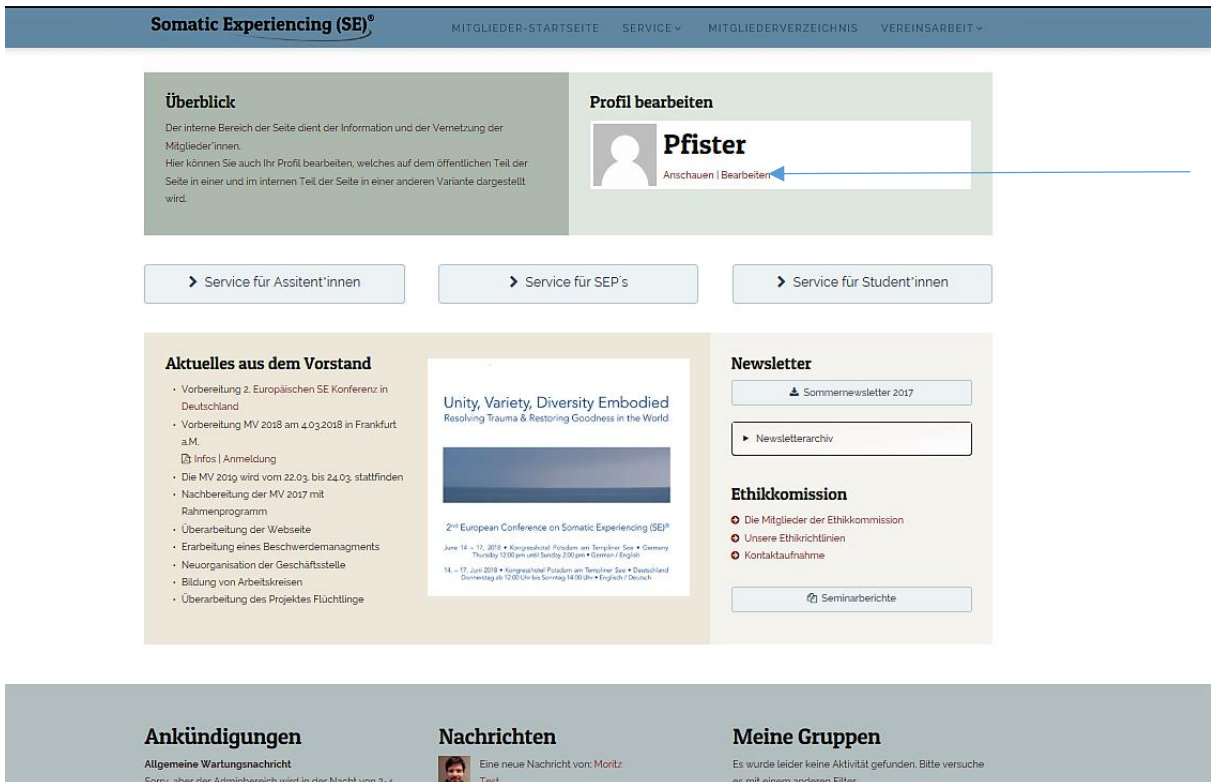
Somatic Experiencing (SE)®

MITGLIEDER-STARTSEITE SERVICE MITGLIEDERVERZEICHNIS VEREINSARBEIT

Überblick

Der interne Bereich der Seite dient der Information und der Vernetzung der Mitglieder*innen.
Hier können Sie auch Ihr Profil bearbeiten, welches auf dem öffentlichen Teil der Seite in einer und im internen Teil der Seite in einer anderen Variante dargestellt wird.

Profil bearbeiten

Pfister

Anschauen | Bearbeiten

Service für Assitent*innen

Service für SEP's

Service für Student*innen

Aktuelles aus dem Vorstand

- Vorbereitung 2. Europäischen SE Konferenz in Deutschland
- Vorbereitung MV 2018 am 4.03.2018 in Frankfurt a.M.
Infos | Anmeldung
- Die MV 2019 wird vom 22.03. bis 24.03. stattfinden
- Nachbereitung der MV 2017 mit Rahmenprogramm
- Überarbeitung der Webseite
- Erarbeitung eines Beschwerdemanagments
- Neuorganisation der Geschäftsstelle
- Bildung von Arbeitskreisen
- Überarbeitung des Projektes Flüchtlinge

Unity, Variety, Diversity Embodied
Resolving Trauma & Restoring Goodness in the World

2nd European Conference on Somatic Experiencing (SE)®

June 14 – 17, 2018 • Kongresshotel Potsdam am Templiner See • Germany
Thursday 12:00 pm until Sunday 2:00 pm • German / English

14. – 17. Juni 2018 • Kongresshotel Potsdam am Templiner See • Deutschland
Donnerstag ab 12:00 Uhr bis Sonntag 14:00 Uhr • Englisch / Deutsch

Newsletter

Sommernewsletter 2017

Newsletterarchiv

Ethikkomission

Die Mitglieder der Ethikkommission
Unsere Ethikrichtlinien
Kontaktaufnahme

Seminarberichte

Ankündigungen

Allgemeine Wartungsnachricht
Sorry, aber der Adminbereich wird in der Nacht von 3.-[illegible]

Nachrichten

Eine neue Nachricht von: Moritz
Test

Meine Gruppen

Es wurde leider keine Aktivität gefunden. Bitte versuche es mit einem anderen Filter.